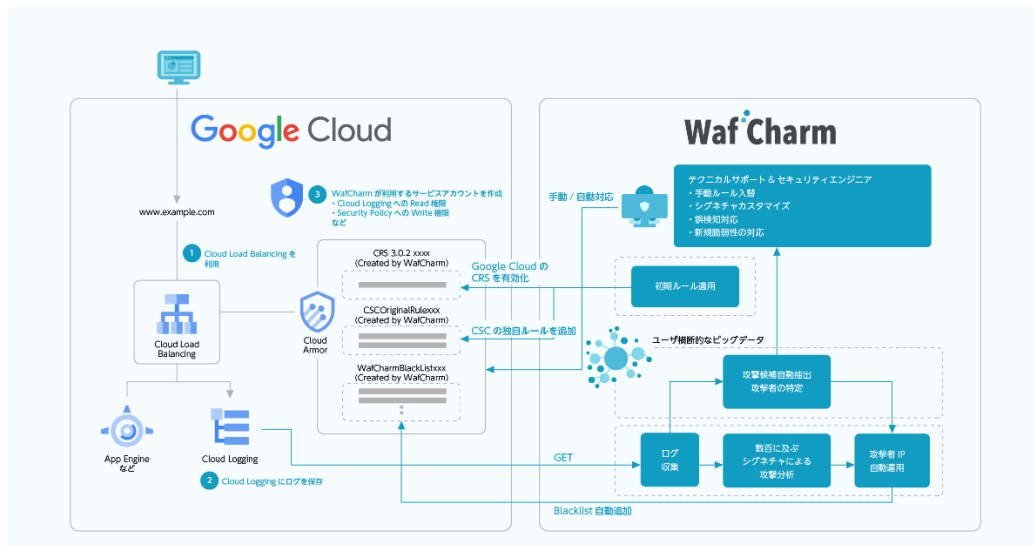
Google Cloud

Waf Charm

www.example.com

1 Cloud Load Balancing を利用

Cloud Load Balancing

App Engine など

Cloud Logging

2 Cloud Logging にログを保存

3 WafCharm が利用するサービスアカウントを作成
・Cloud Logging への Read 権限
・Security Policy への Write 権限
など

Cloud Armor

CRS 3.0.2 xxxx
(Created by WafCharm)

CSCOriginalRulexxx
(Created by WafCharm)

WafCharmBlackListxxx
(Created by WafCharm)

Google Cloud の CRS を有効化

CSC の独自ルールを追加

手動 / 自動対応

テクニカルサポート & セキュリティエンジニア
・手動ルール入替
・シグネチャカスタマイズ
・誤検知対応
・新規脆弱性の対応

初期ルール適用

ユーザ横断的なビッグデータ

攻撃候補自動抽出
攻撃者の特定

GET

ログ収集

数百に及ぶシグネチャによる攻撃分析

攻撃者 IP 自動運用

Blacklist 自動追加